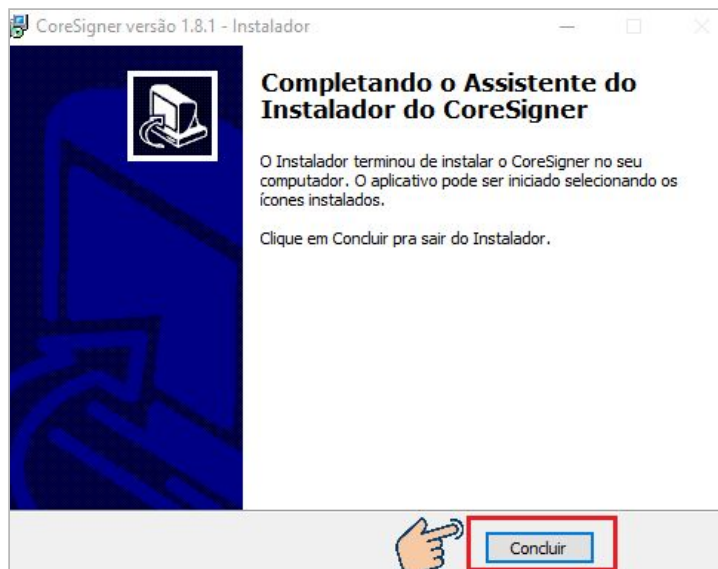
CoreSigner versão 1.8.1 - Instalador

Completando o Assistente do Instalador do CoreSigner

O Instalador terminou de instalar o CoreSigner no seu computador. O aplicativo pode ser iniciado selecionando os ícones instalados.

Clique em Concluir pra sair do Instalador.

Concluir